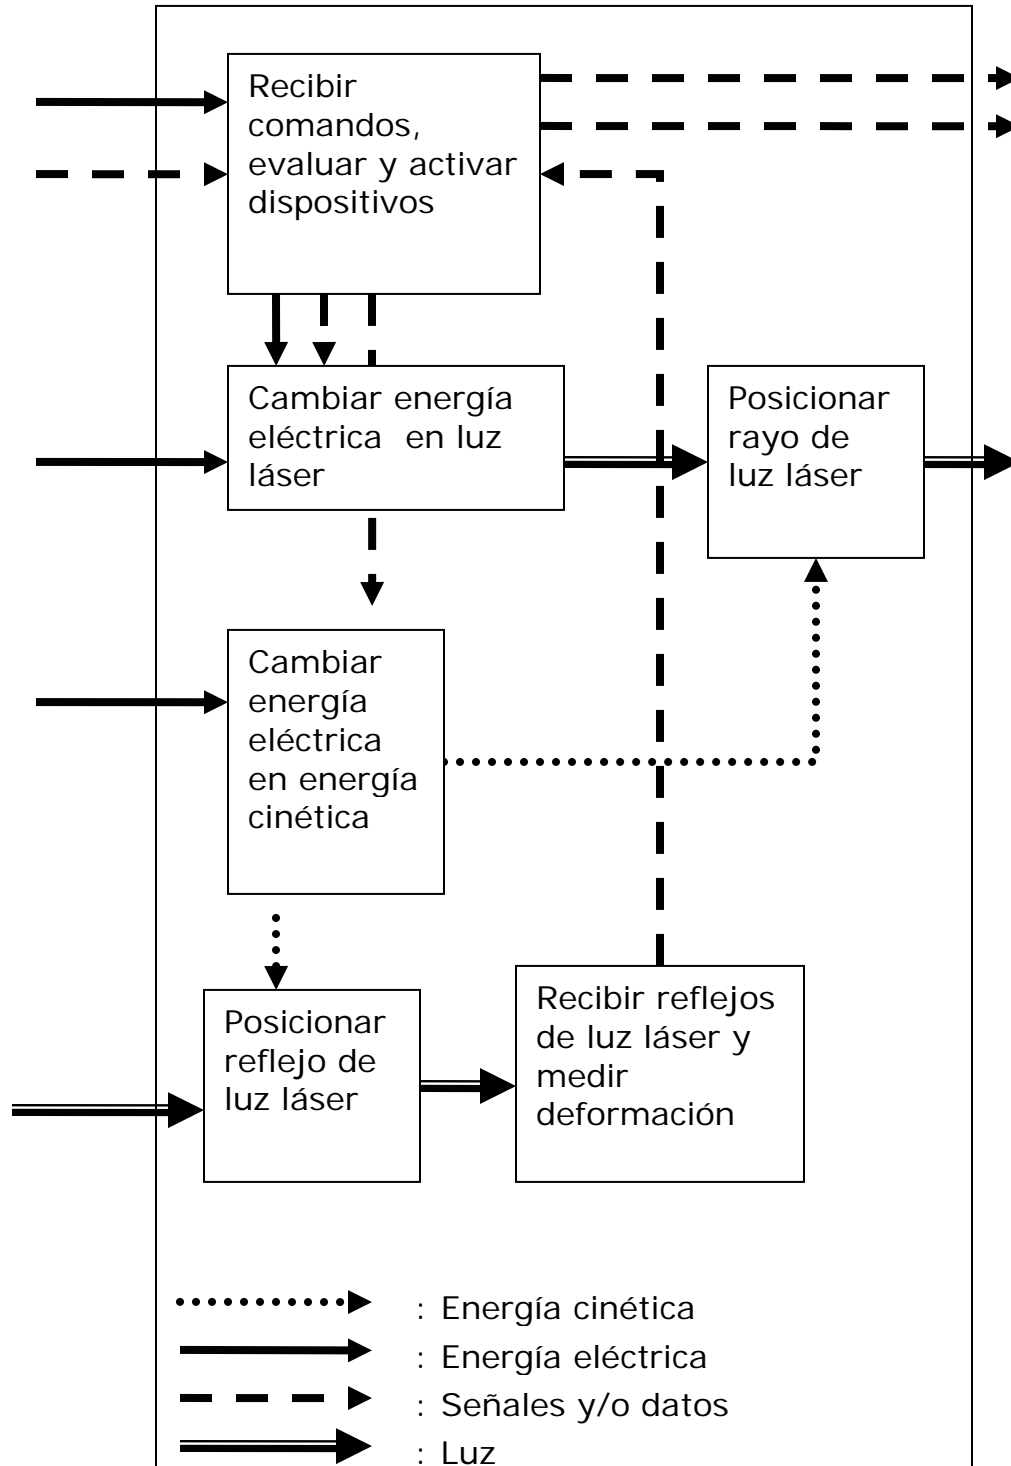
Recibir comandos, evaluar y activar dispositivos

Cambiar energía eléctrica en luz láser

Posicionar rayo de luz láser

Cambiar energía eléctrica en energía cinética

Posicionar reflejo de luz láser

Recibir reflejos de luz láser y medir deformación

: Energía cinética
: Energía eléctrica
: Señales y/o datos
: Luz